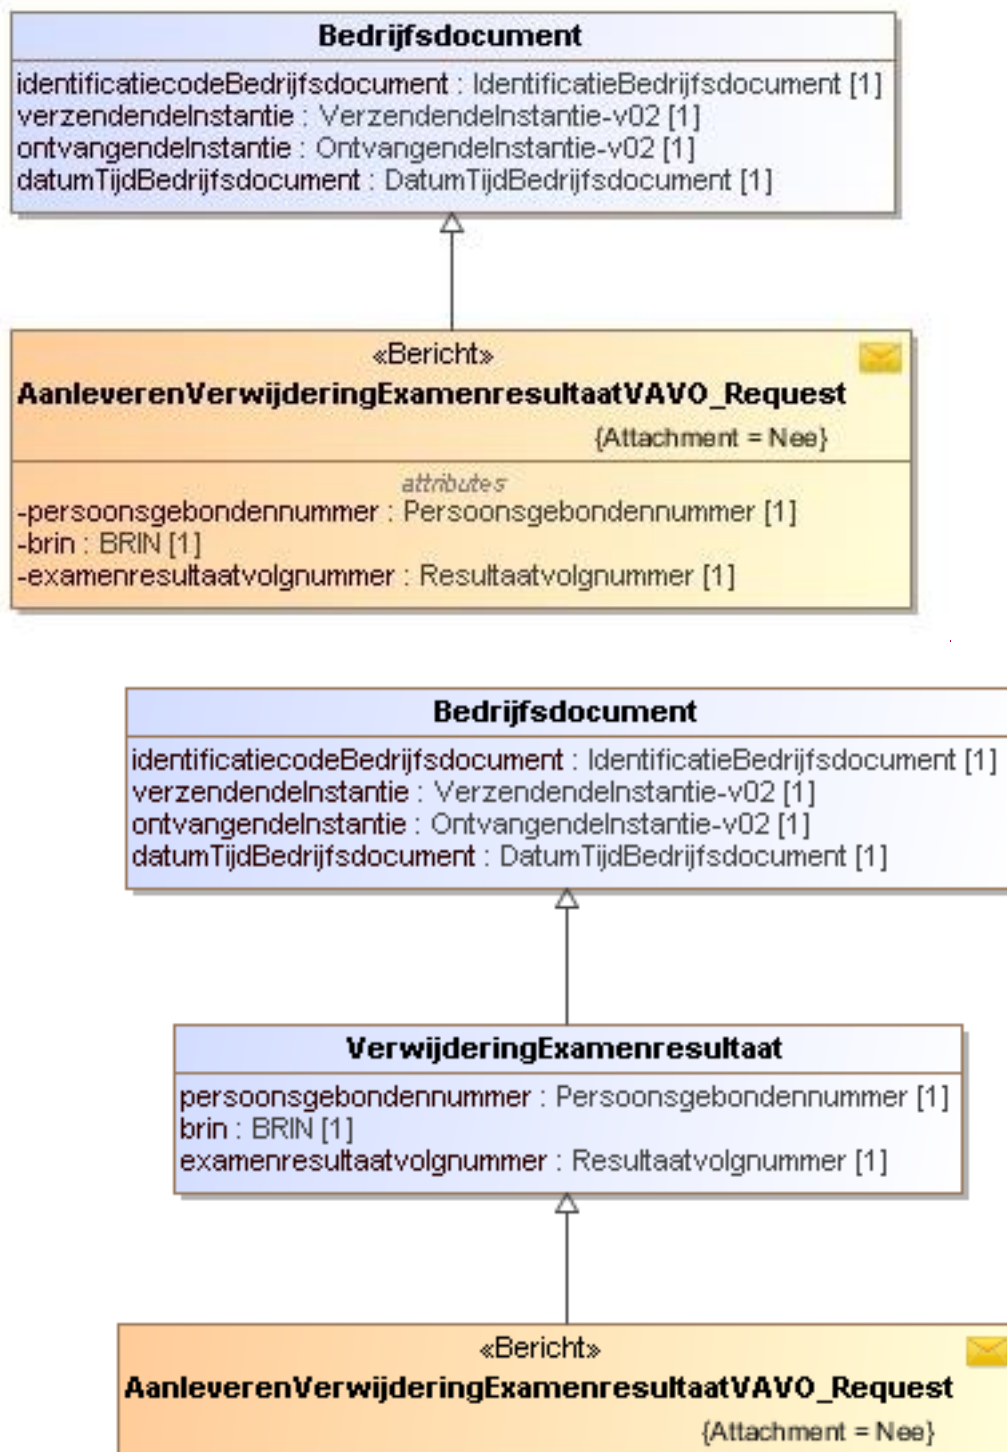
Bedrijfsdocument
identificatiecodeBedrijfsdocument : IdentificatieBedrijfsdocument [1]
verzendendeInstantie : VerzendendeInstantie-v02 [1]
ontvangendeInstantie : OntvangendeInstantie-v02 [1]
datumTijdBedrijfsdocument : DatumTijdBedrijfsdocument [1]

«Bericht»
AanleverenVerwijderingExamenresultaatVAVO_Request
{Attachment = Nee}
attributes
-persoonsgebondennummer : Persoonsgebondennummer [1]
-brin : BRIN [1]
-examenresultaatvolgnummer : Resultaatvolgnummer [1]

Bedrijfsdocument
identificatiecodeBedrijfsdocument : IdentificatieBedrijfsdocument [1]
verzendendeInstantie : VerzendendeInstantie-v02 [1]
ontvangendeInstantie : OntvangendeInstantie-v02 [1]
datumTijdBedrijfsdocument : DatumTijdBedrijfsdocument [1]

VerwijderingExamenresultaat
persoonsgebondennummer : Persoonsgebondennummer [1]
brin : BRIN [1]
examenresultaatvolgnummer : Resultaatvolgnummer [1]

«Bericht»
AanleverenVerwijderingExamenresultaatVAVO_Request
{Attachment = Nee}